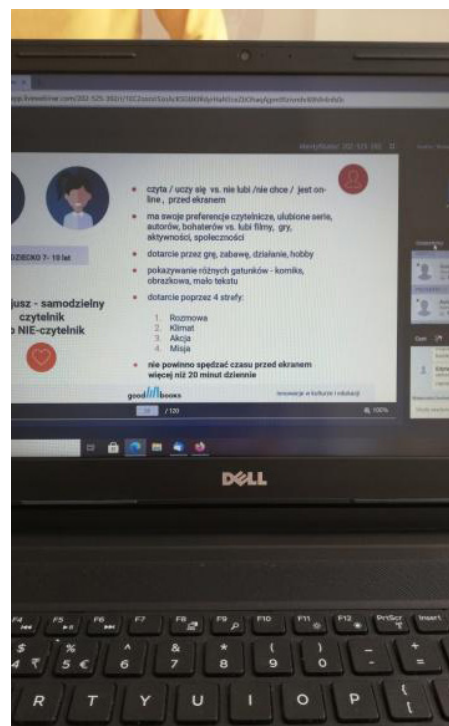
DZIECKO 7- 10 lat

jusz - samodzielny czytelnik
o NIE-czytelnik

czyta / uczy się vs. nie lubi /nie chce / jest on-line , przed ekranem

ma swoje preferencje czytelnicze, ulubione serie, autorów, bohaterów vs. lubi filmy, gry, aktywności, społeczności

dotarcie przez grę, zabawę, działanie, hobby

pokazywanie różnych gatunków - komiks, obrazkowa, mało tekstu

dotarcie poprzez 4 strefy:

1. Rozmowa
2. Klimat
3. Akcja
4. Misja

nie powinno spędzać czasu przed ekranem więcej niż 20 minut dziennie

good books

Innowacje w kulturze i edukacji

/ 120

100%

F4 F5 F6 F7 F8 F9 F10 F11 F12 PrtScr Insert

$ 4 % 5 € ^ 6 & 7 * 8 ( 9 ) 0 - + =

R T Y U I O P {

DELL